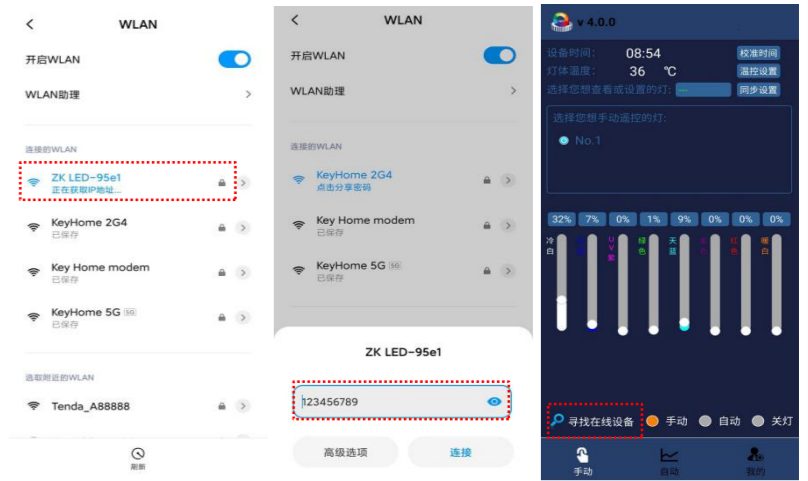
WLAN

开启WLAN

WLAN助理

连接的WLAN

ZK LED-95e1
正在获取IP地址...

KeyHome 2G4
已保存

Key Home modem
已保存

KeyHome 5G 5G
已保存

选取附近的WLAN

Tenda_A88888

刷新

WLAN

开启WLAN

WLAN助理

连接的WLAN

KeyHome 2G4
点击分享密码

Key Home modem
已保存

KeyHome 5G 5G
已保存

ZK LED-95e1

123456789

高级选项

连接

v 4.0.0

设备时间: 08:54 校准时间

灯体温度: 36 ℃ 温控设置

选择您想查看或设置的灯: 同步设置

选择您想手动遥控的灯:

No.1

| 32% | 7% | 0% | 1% | 9% | 0% | 0% | 0% |
|---|---|---|---|---|---|---|---|

冷白

UV紫

绿色

天蓝

红色

暖白

寻找在线设备

手动

自动

关灯

手动

自动

我的